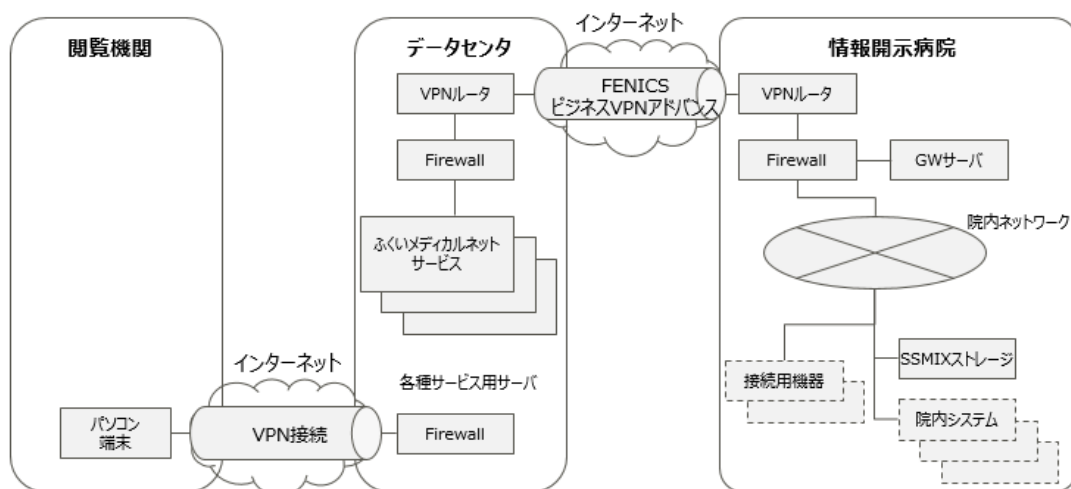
閲覧機関

データセンタ

インターネット

情報開示病院

VPNルータ

FENICS ビジネスVPNアドバンス

VPNルータ

Firewall

Firewall

GWサーバ

院内ネットワーク

ふくいメディカルネット サービス

インターネット

各種サービス用サーバ

SSMIXストレージ

接続用機器

パソコン 端末

VPN接続

Firewall

院内システム